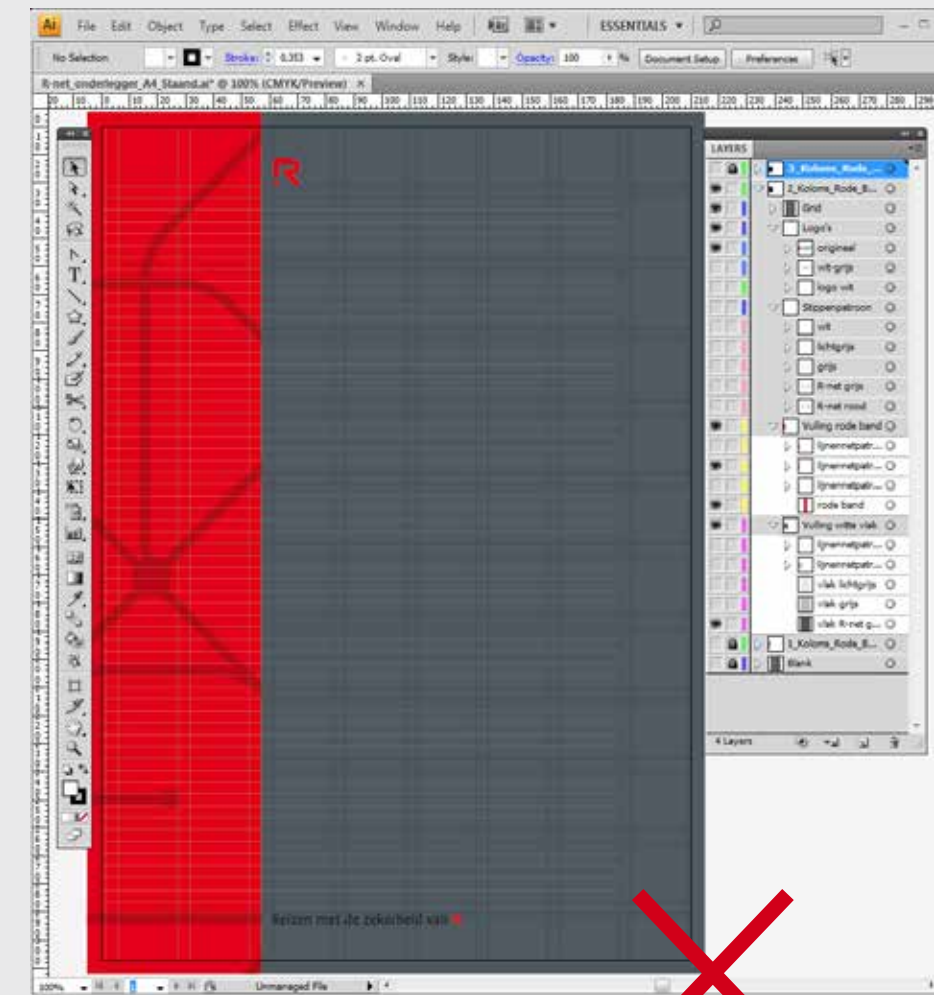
Ai File Edit Object Type Select Effect View Window Help ESSENTIALS

No Selection Stroke: 0,353 2 pt. Oval Style: Opacity: 100 % Document Setup Preferences

R-net_onderlegger_A4_Staand.ai* @ 100% (CMYK/Preview)

LAYERS
3_Koloms_Rode_...
2_Koloms_Rode_B...
Grid
Logo's
origineel
wit-grijs
logo wit
Stippenpatroon
wit
lichtgrijs
grijs
R-net grijs
R-net rood
Vulling rode band
lijnennetpatr...
lijnennetpatr...
lijnennetpatr...
rode band
Vulling witte vlak
lijnennetpatr...
lijnennetpatr...
vlak lichtgrijs
vlak grijs
vlak R-net g...
1_Koloms_Rode_B...
Blank

4 Layers

Reizen met de zekerheid van

100% Unmanaged File